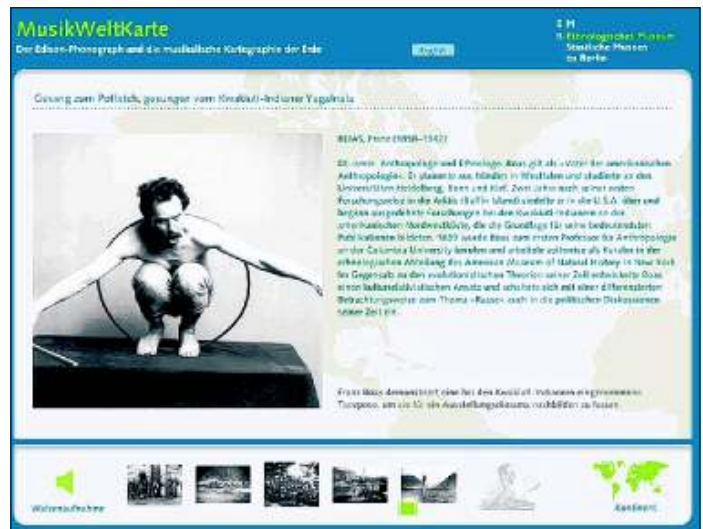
MusikWeltKarte
Der Edison-Phonograph und die musikalische Kartographie der Erde

English

SMB
Ethnologisches Museum
Staatliche Museen zu Berlin

Gesang zum Potlatch, gesungen vom Kwakiutl-Indianer Yagalmala

BOAS, Franz (1858–1942)

Dt.-amer. Anthropologe und Ethnologe. Boas gilt als »Vater der amerikanischen Anthropologie«. Er stammte aus Minden in Westfalen und studierte an den Universitäten Heidelberg, Bonn und Kiel. Zwei Jahre nach seiner ersten Forschungsreise in die Arktis (Baffin Island) siedelte er in die U.S.A. über und begann ausgedehnte Forschungen bei den Kwakiutl-Indianern an der amerikanischen Nordwestküste, die die Grundlage für seine bedeutendsten Publikationen bildeten. 1899 wurde Boas zum ersten Professor für Anthropologie an der Columbia University berufen und arbeitete zeitweise als Kurator in der ethnologischen Abteilung des American Museum of Natural History in New York. Im Gegensatz zu den evolutionistischen Theorien seiner Zeit entwickelte Boas einen kulturrelativistischen Ansatz und schaltete sich mit einer differenzierten Betrachtungsweise zum Thema »Rasse« auch in die politischen Diskussionen seiner Zeit ein.

Franz Boas demonstriert eine bei den Kwakiutl-Indianern eingenommene Tanzpose, um sie für ein Ausstellungsdiorama nachbilden zu lassen.

Walzenaufnahme

Kontinent